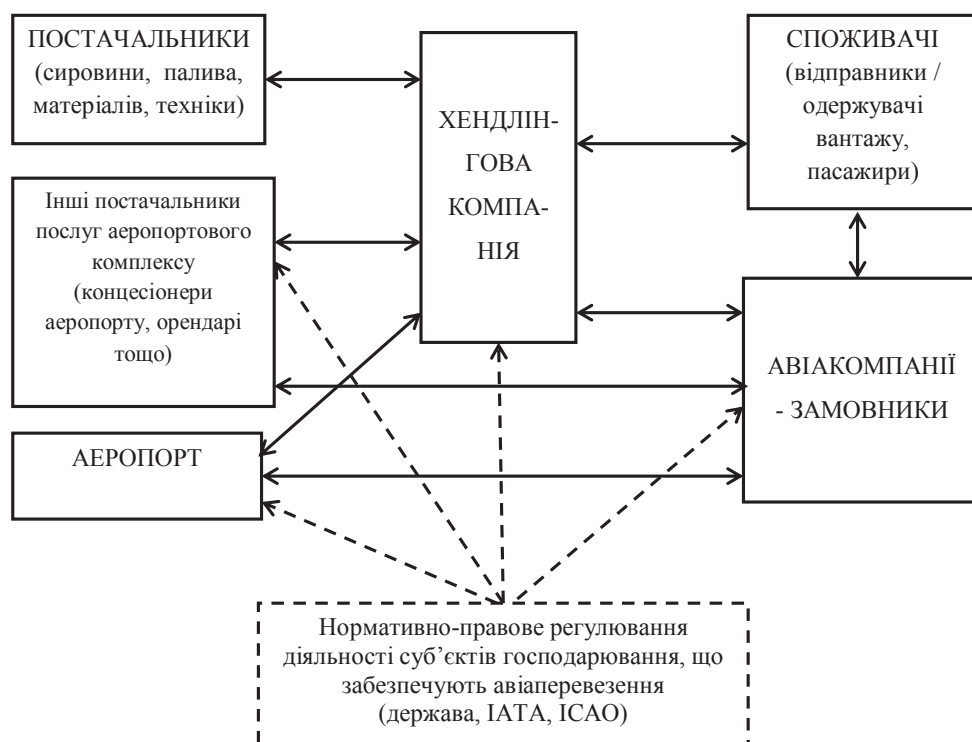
ПОСТАЧАЛЬНИКИ (сировини, палива, матеріалів, техніки)

ХЕНДЛІНГОВА КОМПАНІЯ

СПОЖИВАЧІ (відправники / одержувачі вантажу, пасажири)

Інші постачальники послуг аеропортового комплексу (концесіонери аеропорту, орендарі тощо)

АВІАКОМПАНІЇ - ЗАМОВНИКИ

АЕРОПОРТ

Нормативно-правове регулювання діяльності суб'єктів господарювання, що забезпечують авіаперевезення (держава, IATA, ICAO)